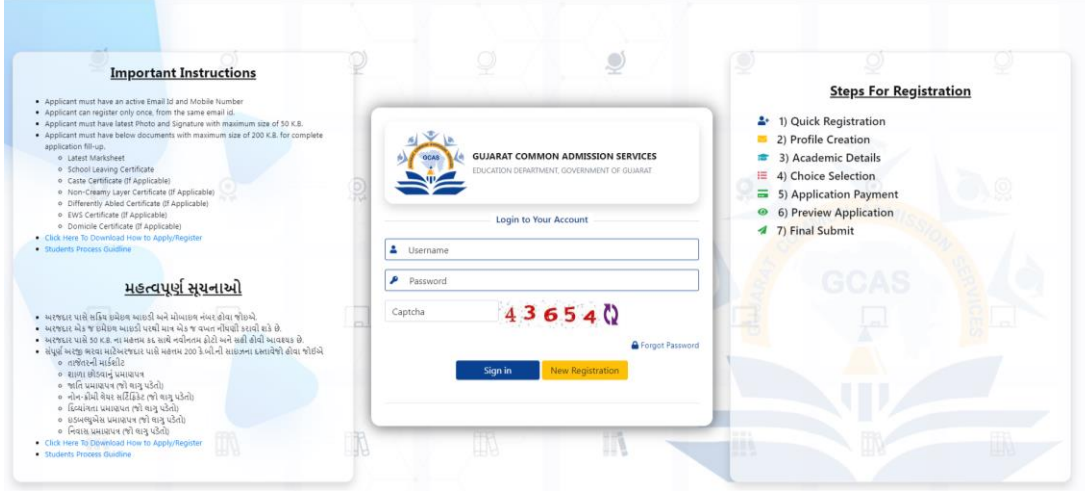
Important Instructions

- Applicant must have an active Email Id and Mobile Number
- Applicant can register only once, from the same email id.
- Applicant must have latest Photo and Signature with maximum size of 50 K.B.
- Applicant must have below documents with maximum size of 200 K.B. for complete application fill-up.
  - Latest Marksheet
  - School Leaving Certificate
  - Caste Certificate (If Applicable)
  - Non-Creamy Layer Certificate (If Applicable)
  - Differently Abled Certificate (If Applicable)
  - EWS Certificate (If Applicable)
  - Domicile Certificate (If Applicable)
- Click Here To Download How to Apply/Register
- Students Process Guidline

મહત્વપૂર્ણ સૂચનાઓ

- અરજદાર પાસે સક્રિય ઇમેઇલ આઇડી અને મોબાઇલ નંબર હોવા જોઇએ.
- અરજદાર એક જ ઇમેઇલ આઇડી પરથી માત્ર એક જ વખત નોંધણી કરાવી શકે છે.
- અરજદાર પાસે 50 K.B. ના મહત્તમ કદ સાથે નવીનતમ ફોટો અને સહી હોવી આવશ્યક છે.
- સંપૂર્ણ અરજી ભરવા માટેઅરજદાર પાસે મહત્તમ 200 કે.બી.ની સાઇઝના દસ્તાવેજો હોવા જોઈએ
  - તાજેતરની માર્કશીટ
  - શાળા છોડવાનું પ્રમાણપત્ર
  - જાતિ પ્રમાણપત્ર (જો લાગુ પડેતો)
  - નૉન-ક્રીમી લેયર સર્ટિફિકેટ (જો લાગુ પડેતો)
  - દિવ્યાંગતા પ્રમાણપત્ર (જો લાગુ પડેતો)
  - ઇડબ્લ્યુએસ પ્રમાણપત્ર (જો લાગુ પડેતો)
  - નિવાસ પ્રમાણપત્ર (જો લાગુ પડેતો)
- Click Here To Download How to Apply/Register
- Students Process Guidline

GCAS
GUJARAT COMMON ADMISSION SERVICES
EDUCATION DEPARTMENT, GOVERNMENT OF GUJARAT

Login to Your Account

Username
Password
Captcha 43654
Forgot Password
Sign in New Registration

Steps For Registration

1) Quick Registration
2) Profile Creation
3) Academic Details
4) Choice Selection
5) Application Payment
6) Preview Application
7) Final Submit

GCAS
GUJARAT COMMON ADMISSION SERVICES